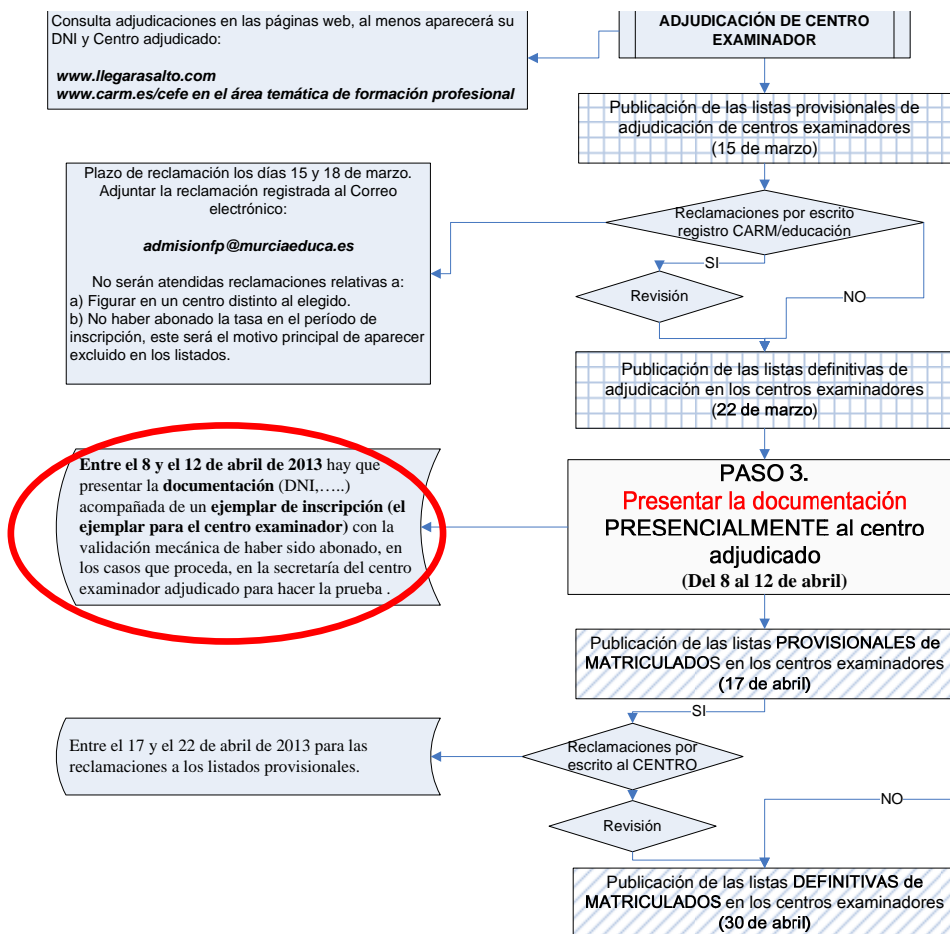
Consulta adjudicaciones en las páginas web, al menos aparecerá su DNI y Centro adjudicado:

www.llegarasalto.com
www.carm.es/cefe en el área temática de formación profesional

ADJUDICACIÓN DE CENTRO EXAMINADOR

Publicación de las listas provisionales de adjudicación de centros examinadores (15 de marzo)

Plazo de reclamación los días 15 y 18 de marzo. Adjuntar la reclamación registrada al Correo electrónico:

admisionfp@murciaeduca.es

No serán atendidas reclamaciones relativas a:
a) Figurar en un centro distinto al elegido.
b) No haber abonado la tasa en el período de inscripción, este será el motivo principal de aparecer excluido en los listados.

Reclamaciones por escrito registro CARM/educación

SI

Revisión

NO

Publicación de las listas definitivas de adjudicación en los centros examinadores (22 de marzo)

Entre el 8 y el 12 de abril de 2013 hay que presentar la documentación (DNI,…..) acompañada de un ejemplar de inscripción (el ejemplar para el centro examinador) con la validación mecánica de haber sido abonado, en los casos que proceda, en la secretaría del centro examinador adjudicado para hacer la prueba .

PASO 3.
Presentar la documentación PRESENCIALMENTE al centro adjudicado
(Del 8 al 12 de abril)

Publicación de las listas PROVISIONALES de MATRICULADOS en los centros examinadores (17 de abril)

SI

Entre el 17 y el 22 de abril de 2013 para las reclamaciones a los listados provisionales.

Reclamaciones por escrito al CENTRO

NO

Revisión

Publicación de las listas DEFINITIVAS de MATRICULADOS en los centros examinadores (30 de abril)